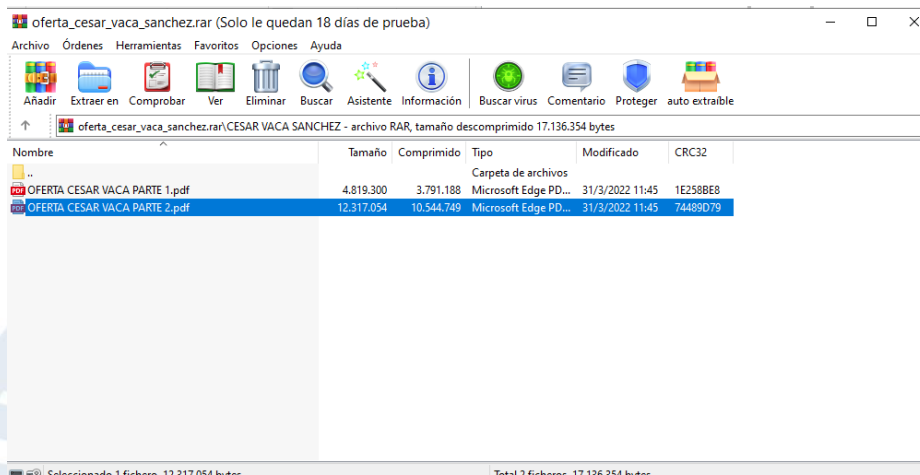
oferta_cesar_vaca_sanchez.rar (Solo le quedan 18 días de prueba)

Archivo Órdenes Herramientas Favoritos Opciones Ayuda

Añadir Extraer en Comprobar Ver Eliminar Buscar Asistente Información Buscar virus Comentario Proteger auto extraíble

oferta_cesar_vaca_sanchez.rar\CESAR VACA SANCHEZ - archivo RAR, tamaño descomprimido 17.136.354 bytes

| Nombre | Tamaño | Comprimido | Tipo | Modificado | CRC32 |
|---|---|---|---|---|---|
| .. | | | Carpeta de archivos | | |
| OFERTA CESAR VACA PARTE 1.pdf | 4.819.300 | 3.791.188 | Microsoft Edge PD... | 31/3/2022 11:45 | 1E258BE8 |
| OFERTA CESAR VACA PARTE 2.pdf | 12.317.054 | 10.544.749 | Microsoft Edge PD... | 31/3/2022 11:45 | 74489D79 |

Seleccionado 1 fichero, 12.317.054 bytes Total 2 ficheros, 17.136.354 bytes